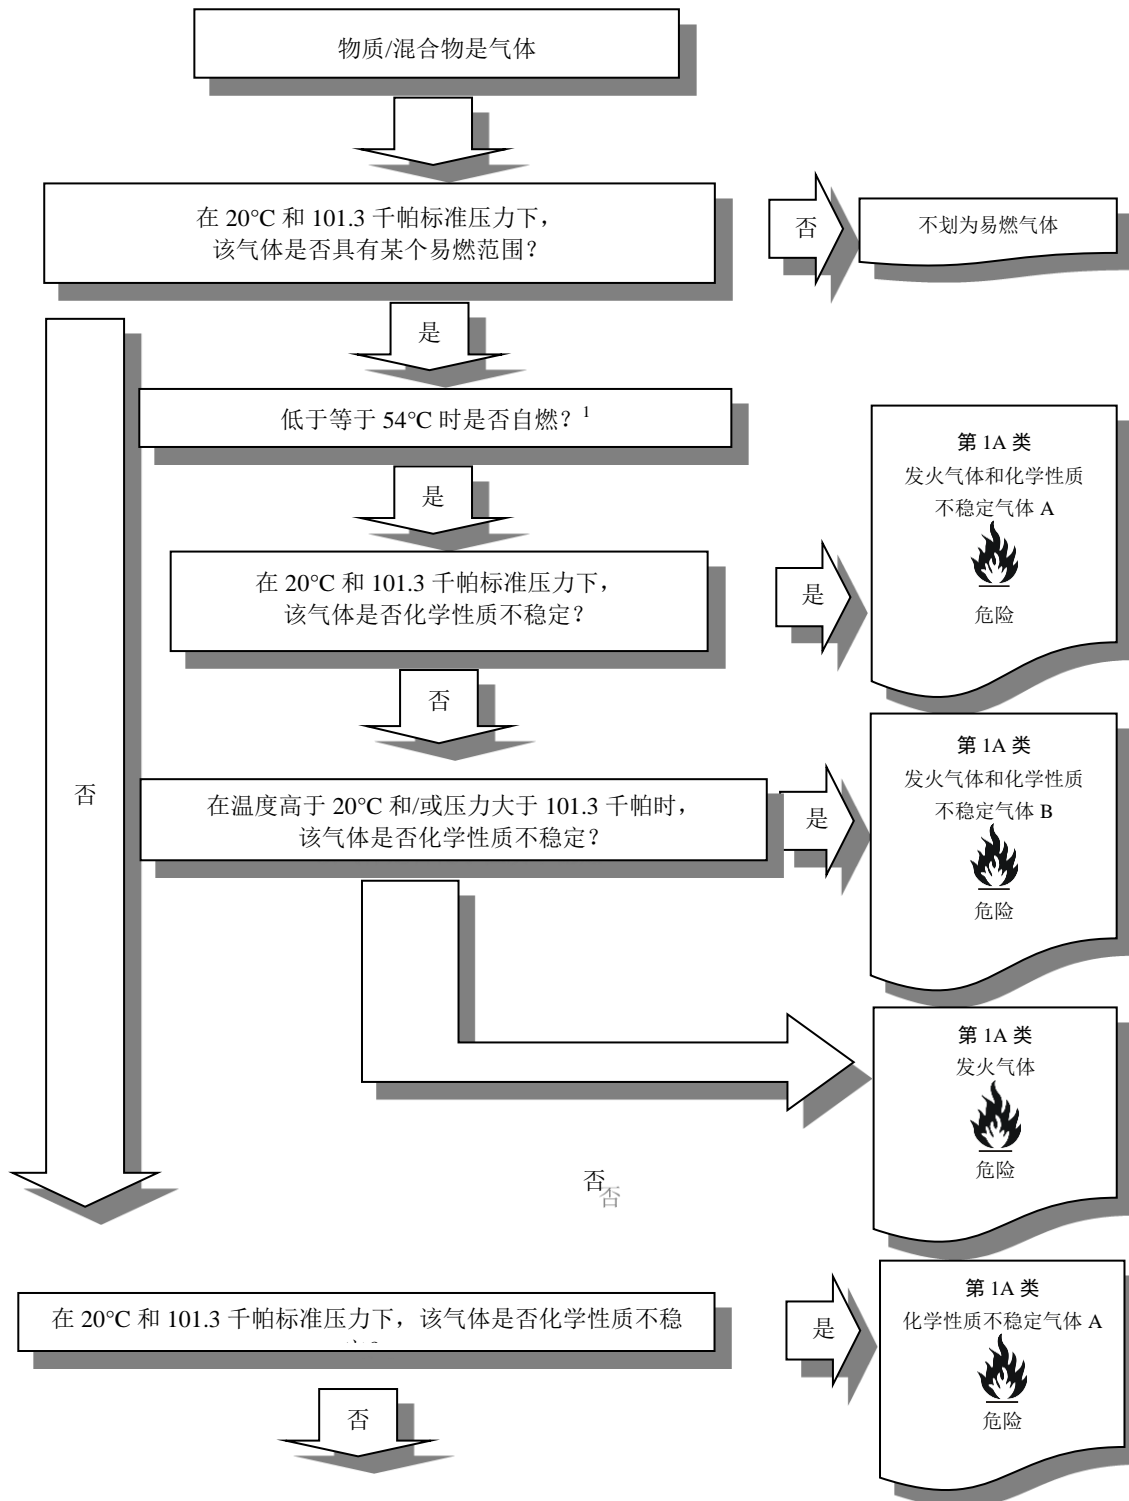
物质/混合物是气体

在 20°C 和 101.3 千帕标准压力下，该气体是否具有某个易燃范围？

否

不划为易燃气体

是

低于等于 54°C 时是否自燃？$^1$

是

在 20°C 和 101.3 千帕标准压力下，该气体是否化学性质不稳定？

是

第 1A 类
发火气体和化学性质不稳定气体 A
危险

否

在温度高于 20°C 和/或压力大于 101.3 千帕时，该气体是否化学性质不稳定？

是

第 1A 类
发火气体和化学性质不稳定气体 B
危险

否

第 1A 类
发火气体
危险

否否

在 20°C 和 101.3 千帕标准压力下，该气体是否化学性质不稳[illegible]

是

第 1A 类
化学性质不稳定气体 A
危险

否